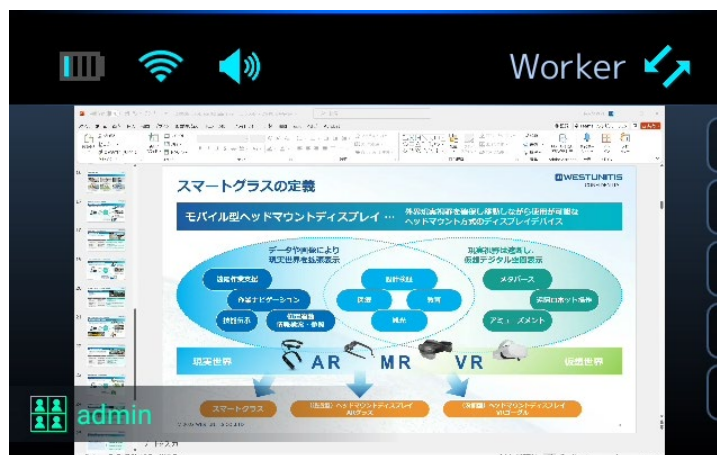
Worker

スマートグラスの定義

WESTUNITIS

モバイル型ヘッドマウントディスプレイ…

データや映像により現実世界を拡張表示

現実世界は遮断し仮想デジタル空間表示

遠隔作業支援

作業ナビゲーション

検針表示

設計検証

教育

メタバース

遠隔ロボット操作

アミューズメント

現実世界

AR

MR

VR

仮想世界

スマートグラス

ヘッドマウントディスプレイ

ヘッドマウントディスプレイ
VRゴーグル

admin